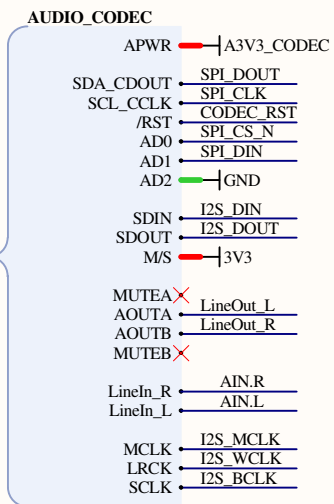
AUDIO_CODEC

APWR
A3V3_CODEC
SDA_CDOUT
SPI_DOUT
SCL_CCLK
SPI_CLK
/RST
CODEC_RST
AD0
SPI_CS_N
AD1
SPI_DIN
AD2
GND
SDIN
I2S_DIN
SDOUT
I2S_DOUT
M/S
3V3
MUTEA
AOUTA
LineOut_L
AOUTB
LineOut_R
MUTEB
LineIn_R
AIN.R
LineIn_L
AIN.L
MCLK
I2S_MCLK
LRCK
I2S_WCLK
SCLK
I2S_BCLK